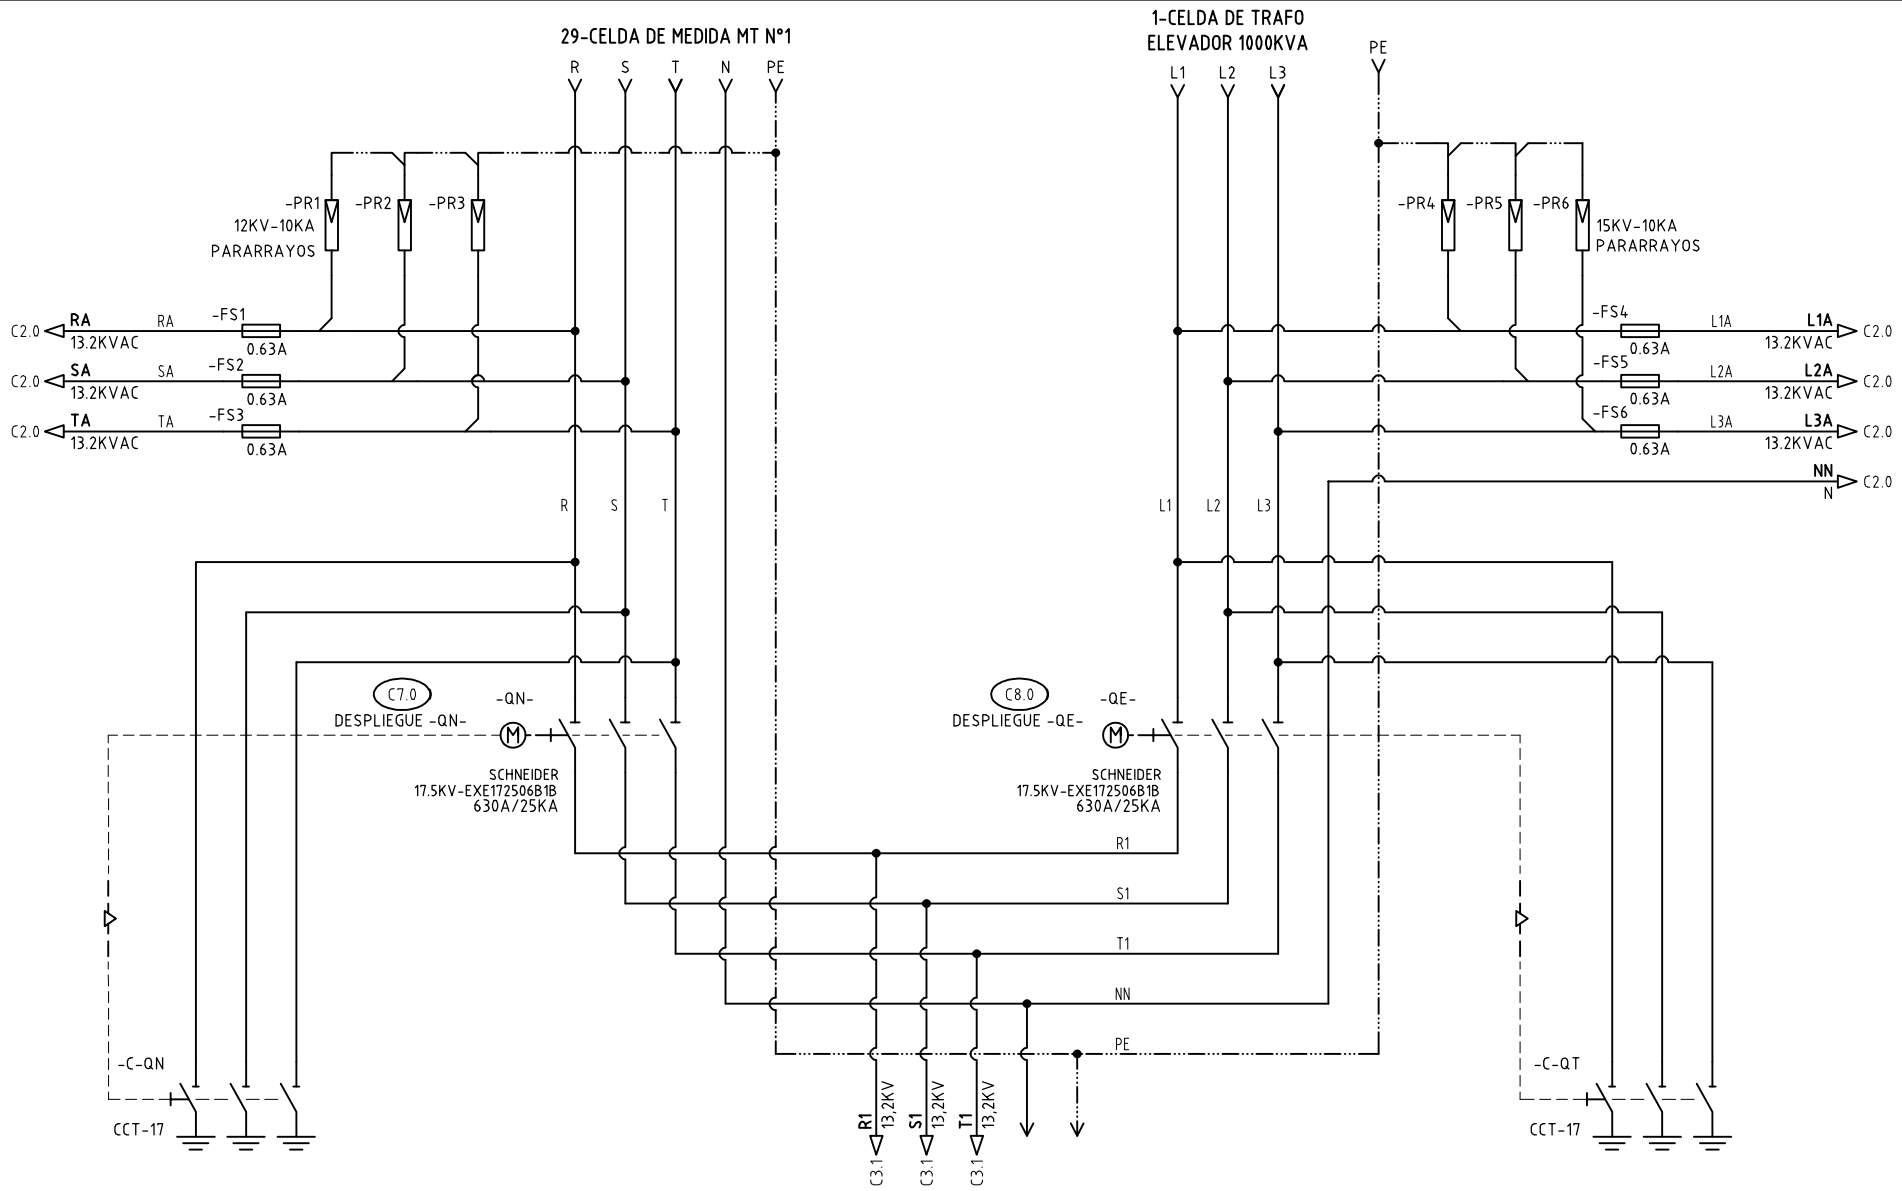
29-CELDA DE MEDIDA MT N°1

R S T N PE

1-CELDA DE TRAFO
ELEVADOR 1000KVA

L1 L2 L3 PE

-PR1
12KV-10KA
PARARRAYOS

-PR2 -PR3

-PR4 -PR5 -PR6
15KV-10KA
PARARRAYOS

C2.0 RA 13.2KVAC RA -FS1 0.63A

C2.0 SA 13.2KVAC SA -FS2 0.63A

C2.0 TA 13.2KVAC TA -FS3 0.63A

-FS4 0.63A L1A L1A 13.2KVAC C2.0

-FS5 0.63A L2A L2A 13.2KVAC C2.0

-FS6 0.63A L3A L3A 13.2KVAC C2.0

NN N C2.0

R S T

L1 L2 L3

C7.0
DESPLIEGUE -QN-

-QN-
M

SCHNEIDER
17.5KV-EXE172506B1B
630A/25KA

C8.0
DESPLIEGUE -QE-

-QE-
M

SCHNEIDER
17.5KV-EXE172506B1B
630A/25KA

R1
S1
T1
NN
PE

-C-QN
CCT-17

-C-QT
CCT-17

R1 13,2KV C3.1
S1 13,2KV C3.1
T1 13,2KV C3.1